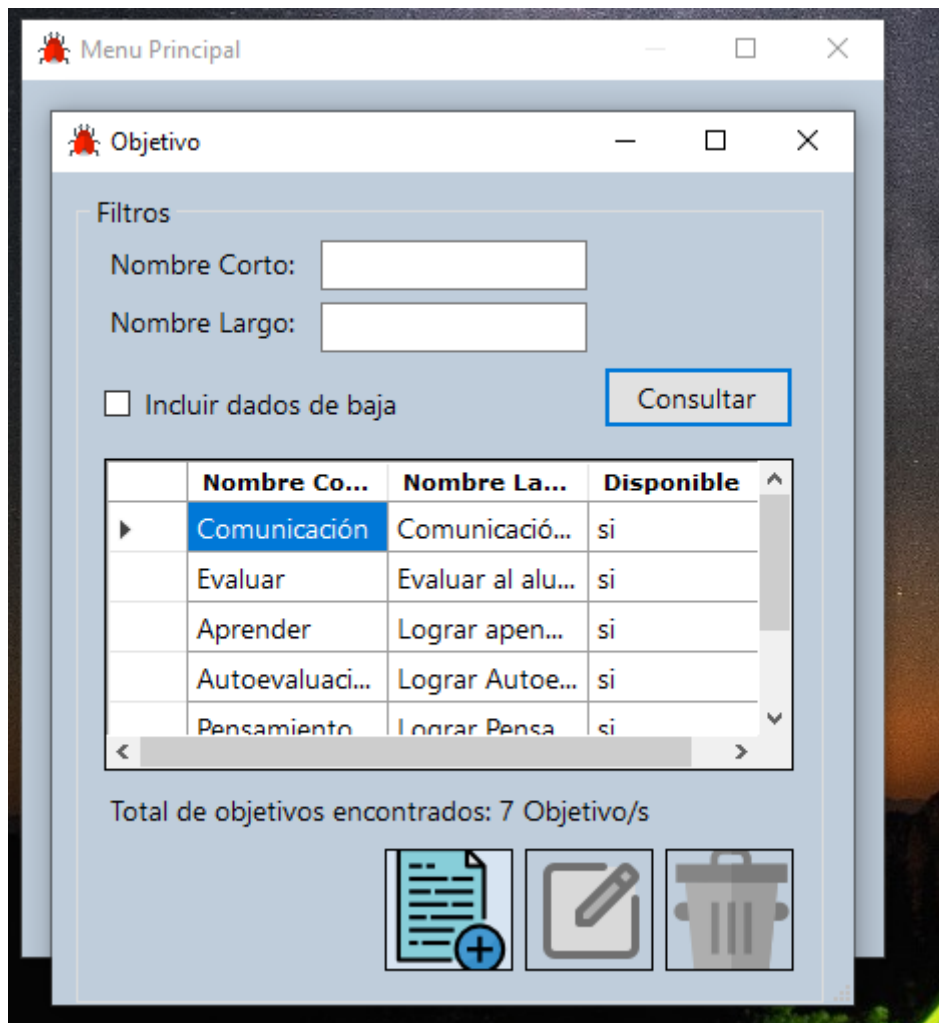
Menu Principal

Objetivo

Filtros

Nombre Corto:

Nombre Largo:

Incluir dados de baja

Consultar

| | Nombre Co... | Nombre La... | Disponible |
|---|---|---|---|
| ▸ | Comunicación | Comunicació... | si |
| | Evaluar | Evaluar al alu... | si |
| | Aprender | Lograr apen... | si |
| | Autoevaluaci... | Lograr Autoe... | si |
| | Pensamiento | Lograr Pensa | si |

Total de objetivos encontrados: 7 Objetivo/s